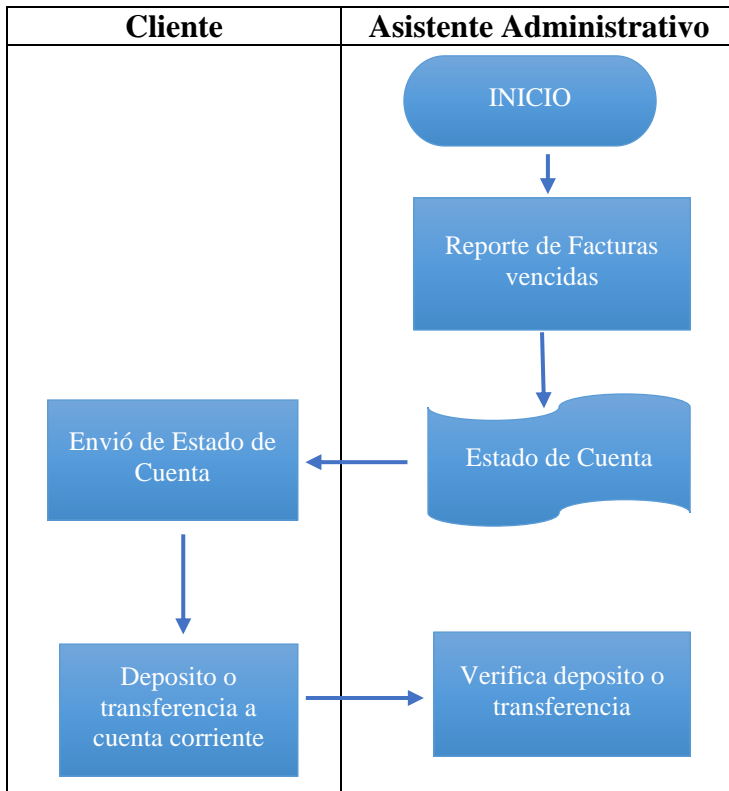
| Cliente | Asistente Administrativo |
|---|---|

INICIO

Reporte de Facturas vencidas

Estado de Cuenta

Envió de Estado de Cuenta

Deposito o transferencia a cuenta corriente

Verifica deposito o transferencia